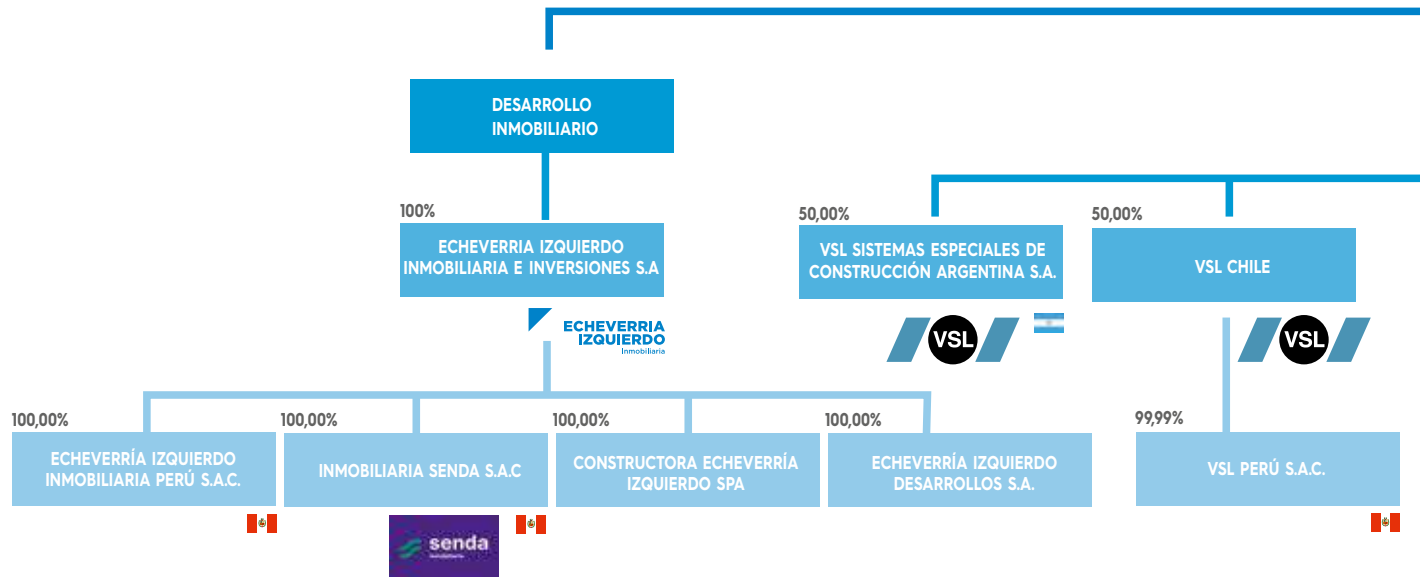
DESARROLLO INMOBILIARIO

100%
ECHEVERRIA IZQUIERDO INMOBILIARIA E INVERSIONES S.A

ECHEVERRIA IZQUIERDO Inmobiliaria

50,00%
VSL SISTEMAS ESPECIALES DE CONSTRUCCIÓN ARGENTINA S.A.

VSL

50,00%
VSL CHILE

VSL

100,00%
ECHEVERRÍA IZQUIERDO INMOBILIARIA PERÚ S.A.C.

100,00%
INMOBILIARIA SENDA S.A.C

senda

100,00%
CONSTRUCTORA ECHEVERRÍA IZQUIERDO SPA

100,00%
ECHEVERRÍA IZQUIERDO DESARROLLOS S.A.

99,99%
VSL PERÚ S.A.C.